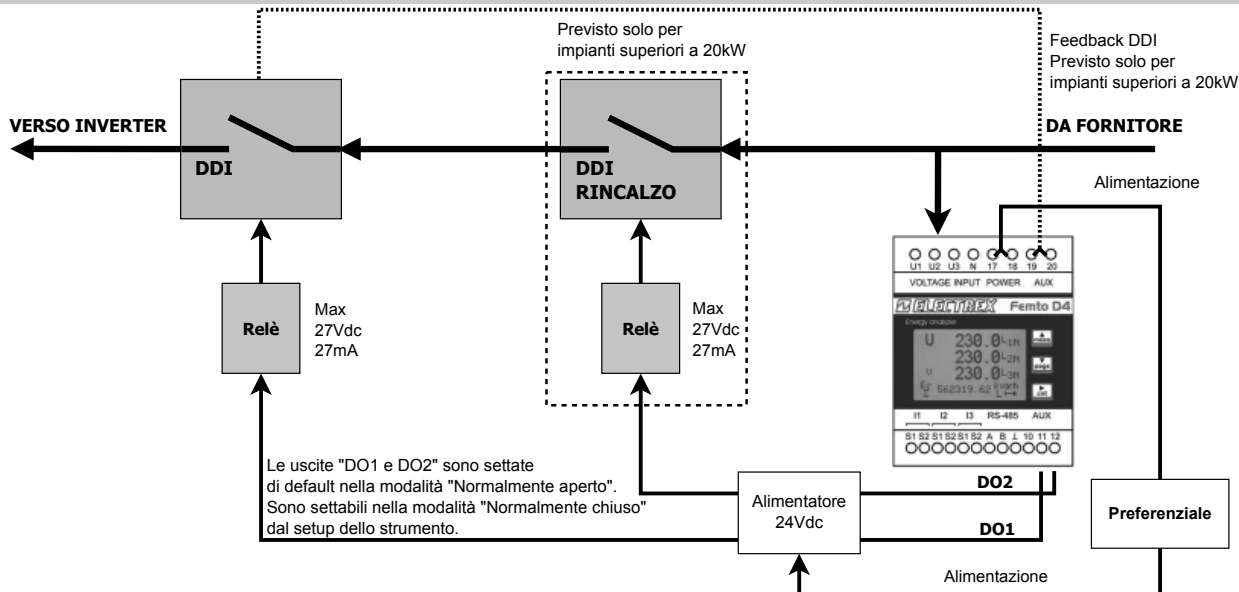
Previsto solo per impianti superiori a 20kW

Feedback DDI
Previsto solo per impianti superiori a 20kW

VERSO INVERTER

DDI

DDI
RINCALZO

DA FORNITORE

Alimentazione

U1 U2 U3 N 17 18 19 20
VOLTAGE INPUT POWER AUX

ELECTREX Femto D4
Energy analyser
U 230.0 L1N
230.0 L2N
U 230.0 L3N
562319.62 kvarh

I1 I2 I3 RS-485 AUX
S1 S2 S1 S2 S1 S2 A B ⊥ 10 11 12

Relè

Max
27Vdc
27mA

Relè

Max
27Vdc
27mA

Le uscite "DO1 e DO2" sono settate di default nella modalità "Normalmente aperto". Sono settabili nella modalità "Normalmente chiuso" dal setup dello strumento.

Alimentatore
24Vdc

DO2

DO1

Preferenziale

Alimentazione